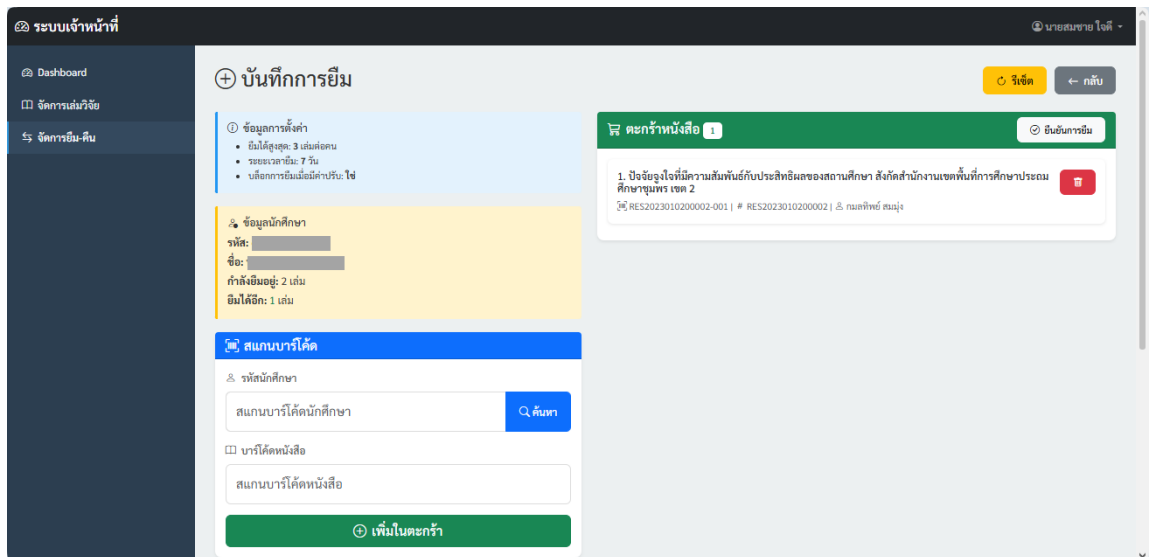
ระบบเจ้าหน้าที่

นายสมชาย ใจดี

Dashboard
จัดการเล่มวิจัย
จัดการยืม-คืน

บันทึกการยืม

รีเซ็ต
← กลับ

ข้อมูลการตั้งค่า
- ยืมได้สูงสุด: 3 เล่มต่อคน
- ระยะเวลายืม: 7 วัน
- บล็อกการยืมเมื่อมีค่าปรับ: ใช่

ข้อมูลนักศึกษา
รหัส: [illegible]
ชื่อ: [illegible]
กำลังยืมอยู่: 2 เล่ม
ยืมได้อีก: 1 เล่ม

สแกนบาร์โค้ด
รหัสนักศึกษา
สแกนบาร์โค้ดนักศึกษา
ค้นหา
บาร์โค้ดหนังสือ
สแกนบาร์โค้ดหนังสือ
เพิ่มในตะกร้า

ตะกร้าหนังสือ 1
ยืนยันการยืม

1. ปัจจัยจูงใจที่มีความสัมพันธ์กับประสิทธิผลของสถานศึกษา สังกัดสำนักงานเขตพื้นที่การศึกษาประถมศึกษาชุมพร เขต 2
RES2023010200002-001 | # RES2023010200002 | กมลทิพย์ สมมุ่ง